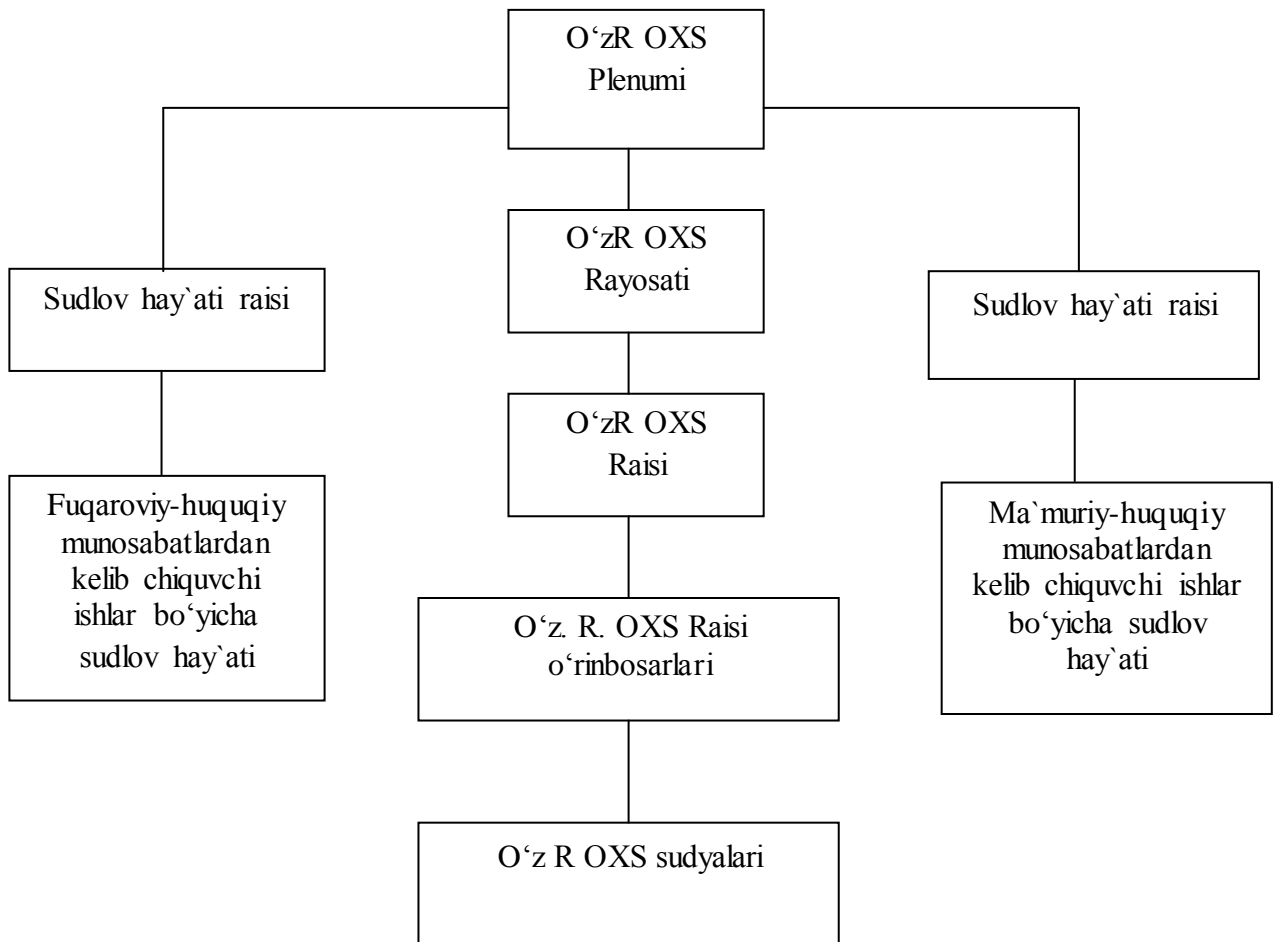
O‘zR OXS Plenumi

Sudlov hay`ati raisi

O‘zR OXS Rayosati

Sudlov hay`ati raisi

O‘zR OXS Raisi

Fuqaroviy-huquqiy munosabatlardan kelib chiquvchi ishlar bo‘yicha sudlov hay`ati

Ma`muriy-huquqiy munosabatlardan kelib chiquvchi ishlar bo‘yicha sudlov hay`ati

O‘z. R. OXS Raisi o‘rinbosarlari

O‘z R OXS sudyalari